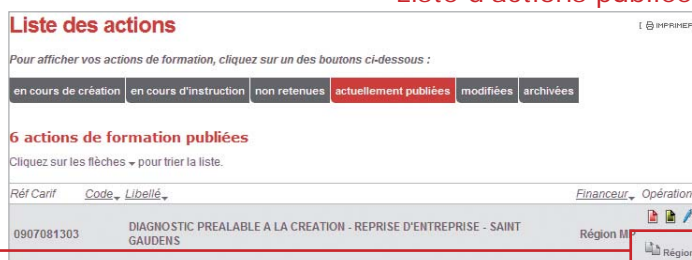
Liste d'actions publiée

Liste des actions

[ IMPRIMER

Pour afficher vos actions de formation, cliquez sur un des boutons ci-dessous :

en cours de création | en cours d'instruction | non retenues | actuellement publiées | modifiées | archivées

6 actions de formation publiées

Cliquez sur les flèches ▾ pour trier la liste.

| Réf Carif | Code ▾ | Libellé ▾ | Financeur ▾ | Opération |
|---|---|---|---|---|
| 0907081303 | | DIAGNOSTIC PREALABLE A LA CREATION - REPRISE D'ENTREPRISE - SAINT GAUDENS | Région MP | |

Région